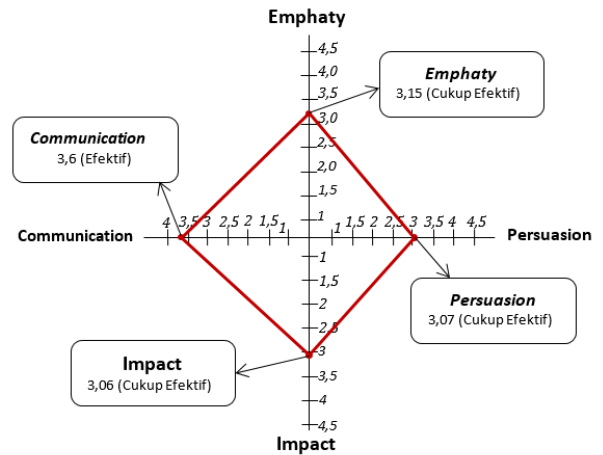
Emphaty

4,5
4,0
3,5
3,0
2,5
2,0
1,5
1

Emphaty
3,15 (Cukup Efektif)

Communication
3,6 (Efektif)

Communication

4 3,5 3 2,5 2 1,5 1

1 1,5 2 2,5 3 3,5 4 4,5

Persuasion

1
1,5
2
2,5
3
3,5
4
4,5

Persuasion
3,07 (Cukup Efektif)

Impact
3,06 (Cukup Efektif)

Impact